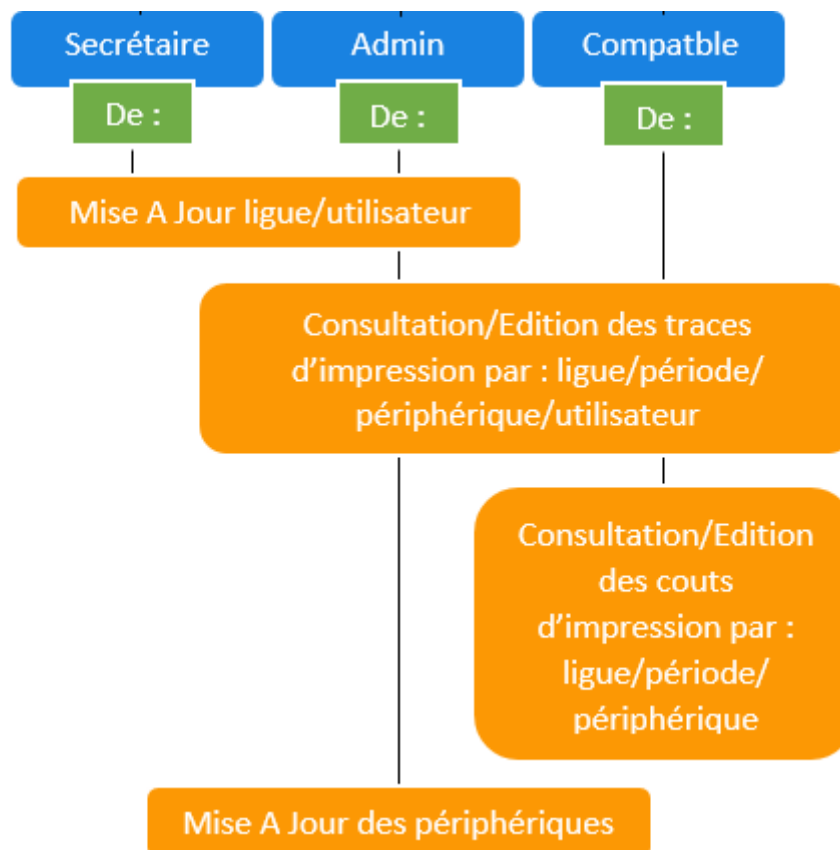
Secrétaire

Admin

Compatble

De :

De :

De :

Mise A Jour ligue/utilisateur

Consultation/Edition des traces d’impression par : ligue/période/ périphérique/utilisateur

Consultation/Edition des couts d’impression par : ligue/période/ périphérique

Mise A Jour des périphériques